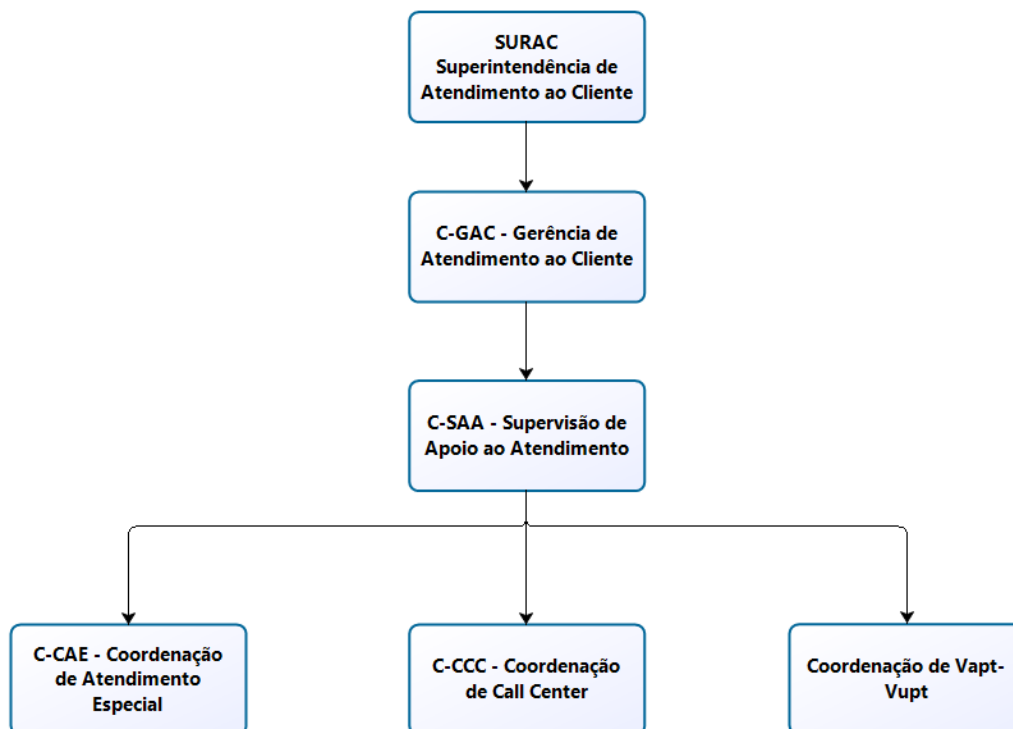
SURAC
Superintendência de Atendimento ao Cliente

C-GAC - Gerência de Atendimento ao Cliente

C-SAA - Supervisão de Apoio ao Atendimento

C-CAE - Coordenação de Atendimento Especial

C-CCC - Coordenação de Call Center

Coordenação de Vapt-Vupt